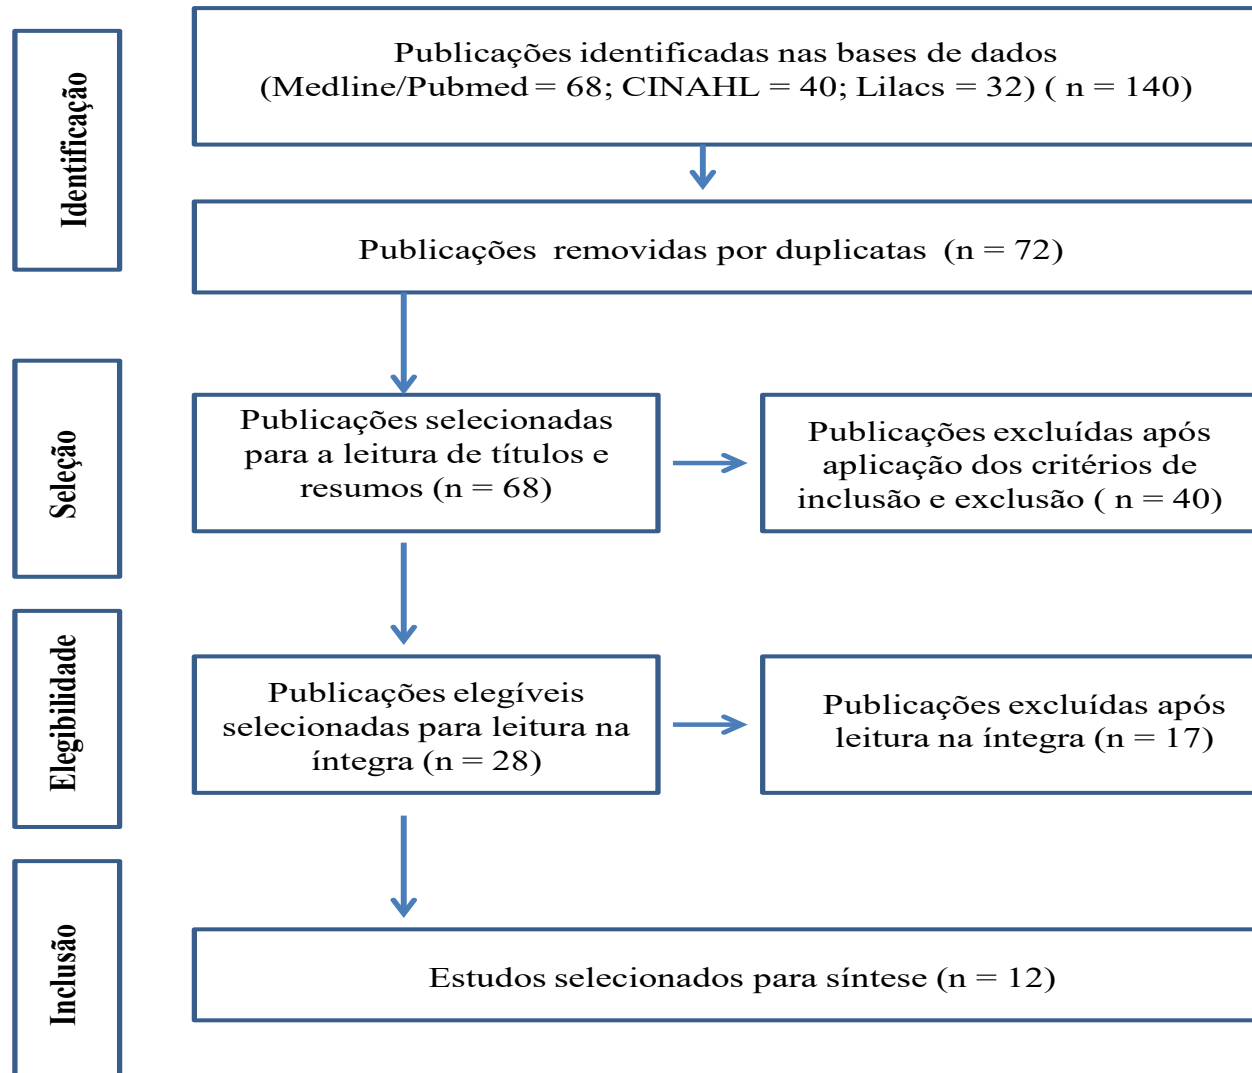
Identificação

Publicações identificadas nas bases de dados (Medline/Pubmed = 68; CINAHL = 40; Lilacs = 32) ( n = 140)

Publicações removidas por duplicatas (n = 72)

Seleção

Publicações selecionadas para a leitura de títulos e resumos (n = 68)

Publicações excluídas após aplicação dos critérios de inclusão e exclusão ( n = 40)

Elegibilidade

Publicações elegíveis selecionadas para leitura na íntegra (n = 28)

Publicações excluídas após leitura na íntegra (n = 17)

Inclusão

Estudos selecionados para síntese (n = 12)